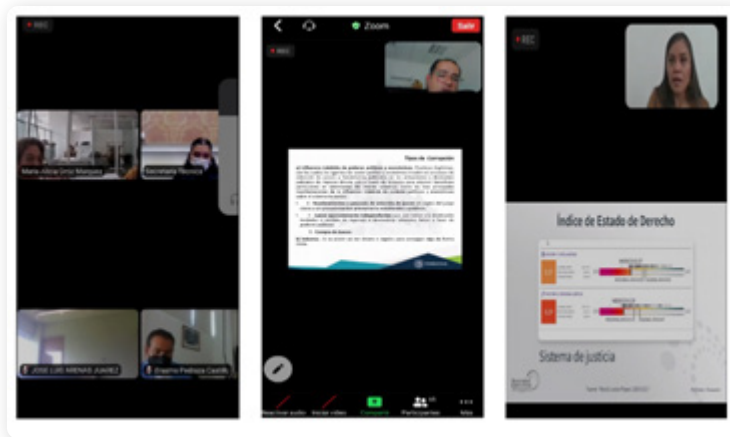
REC

Maria Alicia Urzo Marquez

Secretaria Técnica

JOSE LUIS ARENAS JUAREZ

Erasmo Pedraza Castill

Zoom

Salir

REC

Tipos de Corrupción

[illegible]

Reactivar audio

Iniciar video

Compartir

Participantes

Más

REC

Índice de Estado de Derecho

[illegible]

Sistema de justicia

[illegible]